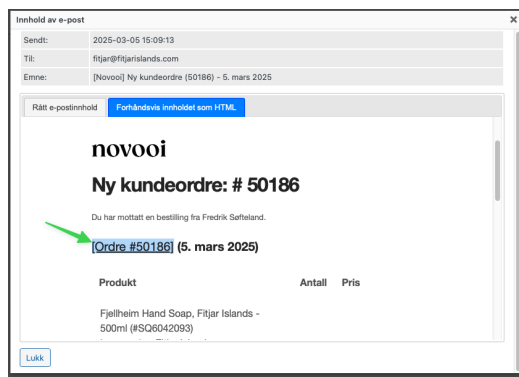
Innhold av e-post

×

| Sendt: | 2025-03-05 15:09:13 |
|---|---|
| Til: | fitjar@fitjarislands.com |
| Emne: | [Novooi] Ny kundeordre (50186) - 5. mars 2025 |

Rått e-postinnhold

Forhåndsvis innholdet som HTML

novooi

Ny kundeordre: # 50186

Du har mottatt en bestilling fra Fredrik Søfteland.

[Ordre #50186] (5. mars 2025)

| Produkt | Antall | Pris |
|---|---|---|
| Fjellheim Hand Soap, Fitjar Islands - 500ml (#SQ6042093) | | |

Lukk